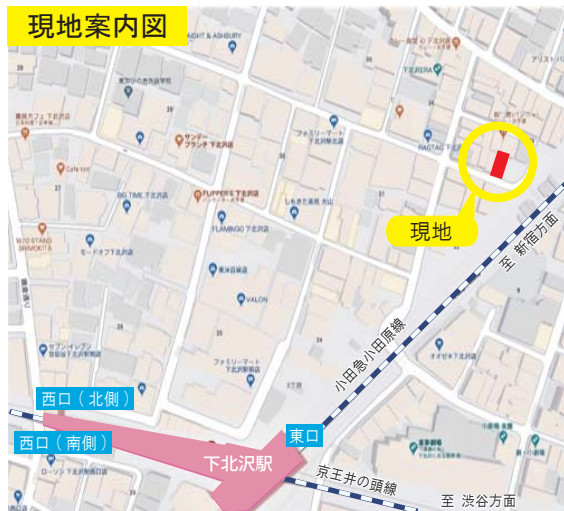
現地案内図

現地

至 新宿方面

小田急小田原線

西口（北側）

西口（南側）

東口

下北沢駅

京王井の頭線

至 渋谷方面

HAIGHT & ASHBURY

Cafe Hot

BIG TIME 下北沢店

FLIPPER'S 下北沢店

FLAMINGO 下北沢店

VALON

ファミリーマート 下北沢店

ファミリーマート 下北沢駅前店

サンデーブランチ 下北沢店

RAGTAG 下北沢店

モードオフ下北沢店

W/O STAND SHIMOKITA

セブン-イレブン

ローソン